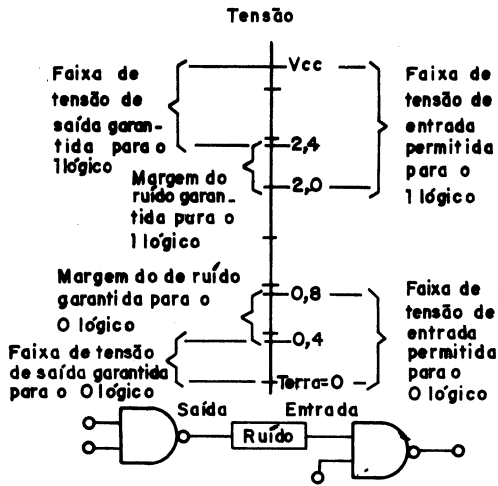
Tensão

Faixa de tensão de saída garantida para o 1 lógico

Vcc

Faixa de tensão de entrada permitida para o 1 lógico

2,4

Margem do ruído garantida para o 1 lógico

2,0

Margem do de ruído garantida para o 0 lógico

0,8

Faixa de tensão de entrada permitida para o 0 lógico

0,4

Faixa de tensão de saída garantida para o 0 lógico

Terra=0

Saída

Entrada

Ruído